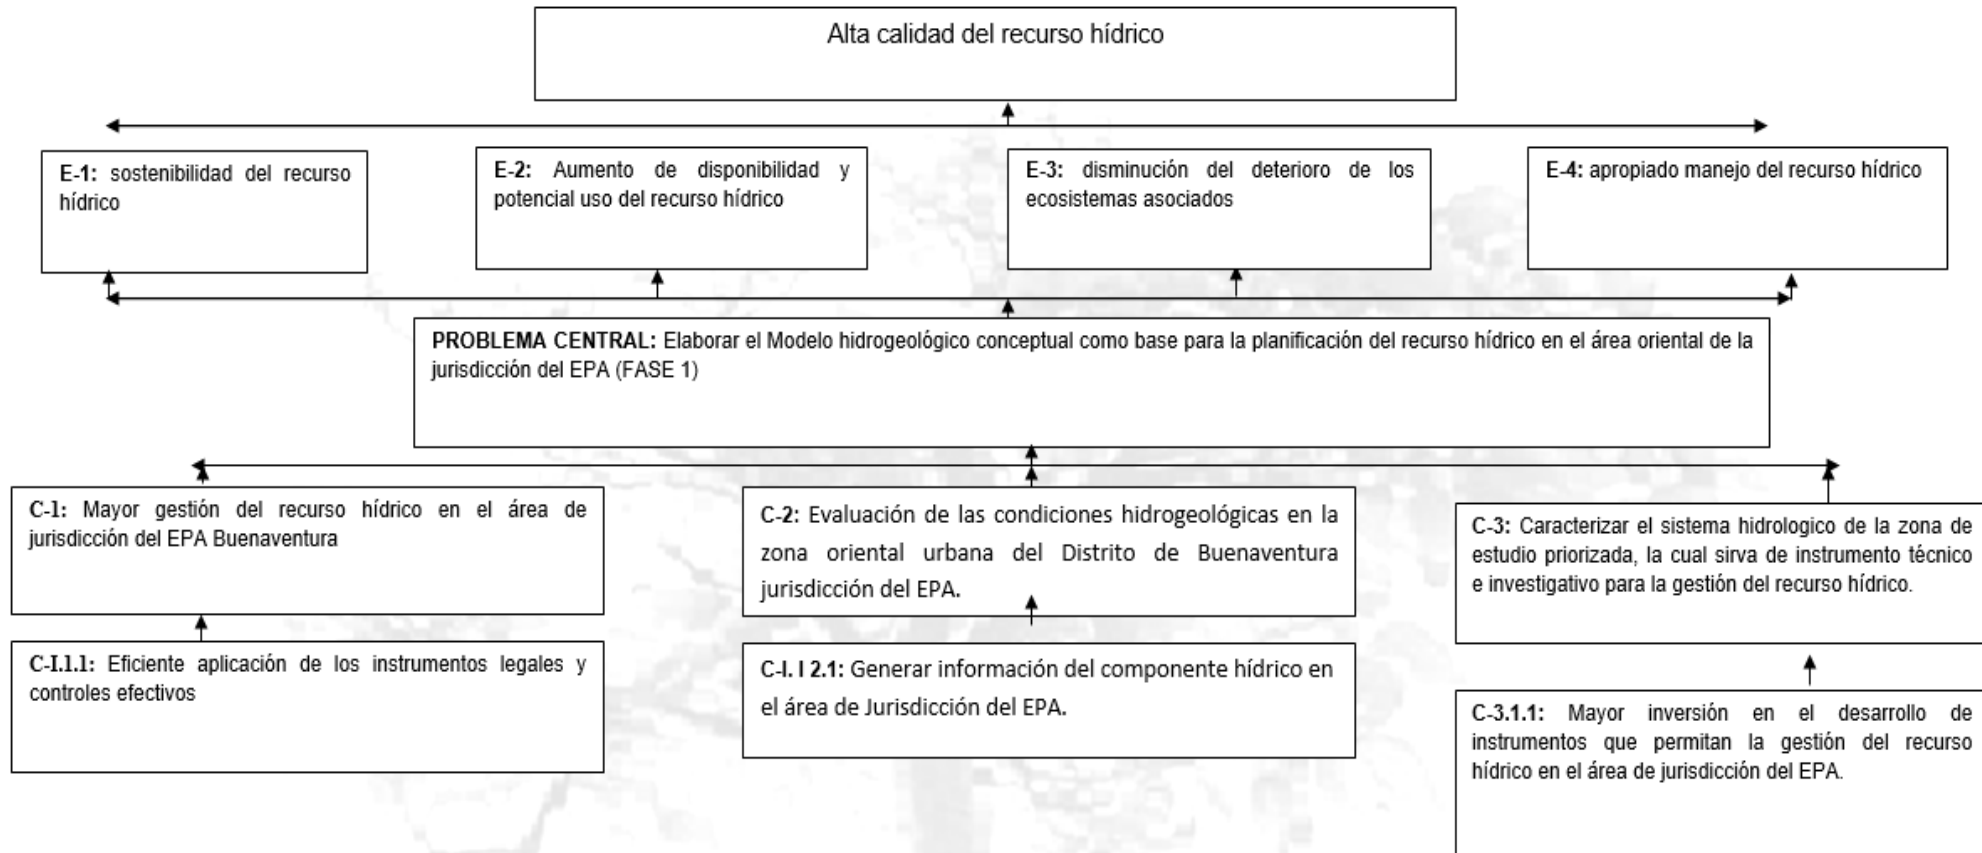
Alta calidad del recurso hídrico

E-1: sostenibilidad del recurso hídrico

E-2: Aumento de disponibilidad y potencial uso del recurso hídrico

E-3: disminución del deterioro de los ecosistemas asociados

E-4: apropiado manejo del recurso hídrico

PROBLEMA CENTRAL: Elaborar el Modelo hidrogeológico conceptual como base para la planificación del recurso hídrico en el área oriental de la jurisdicción del EPA (FASE 1)

C-1: Mayor gestión del recurso hídrico en el área de jurisdicción del EPA Buenaventura

C-2: Evaluación de las condiciones hidrogeológicas en la zona oriental urbana del Distrito de Buenaventura jurisdicción del EPA.

C-3: Caracterizar el sistema hidrologico de la zona de estudio priorizada, la cual sirva de instrumento técnico e investigativo para la gestión del recurso hídrico.

C-I.1.1: Eficiente aplicación de los instrumentos legales y controles efectivos

C-I. I 2.1: Generar información del componente hídrico en el área de Jurisdicción del EPA.

C-3.1.1: Mayor inversión en el desarrollo de instrumentos que permitan la gestión del recurso hídrico en el área de jurisdicción del EPA.